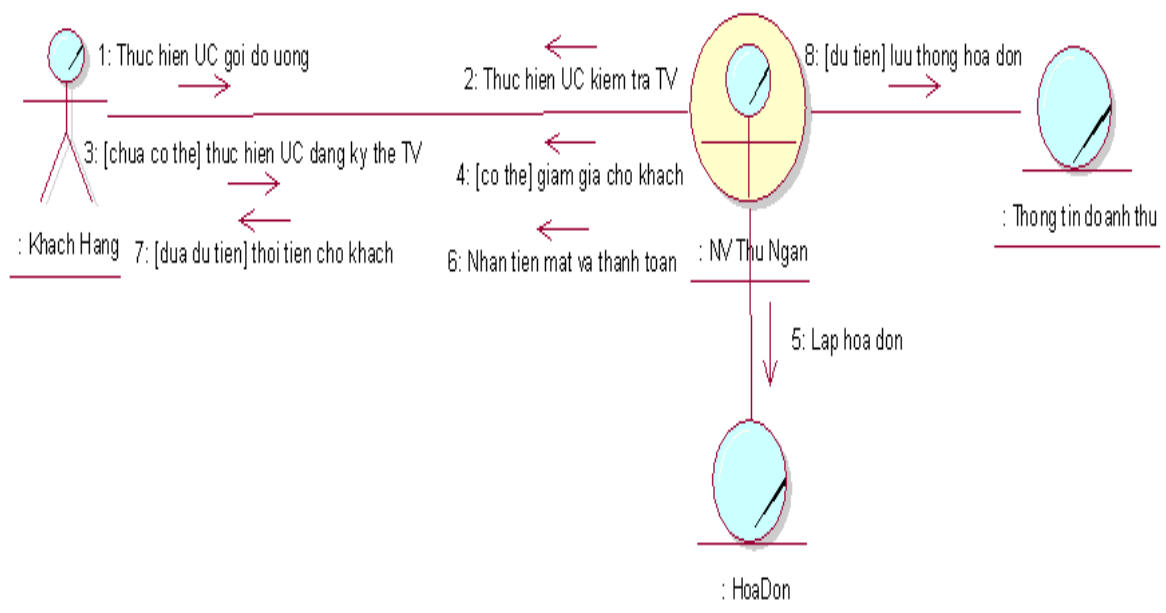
1: Thuc hien UC goi do uong

2: Thuc hien UC kiem tra TV

8: [du tien] luu thong hoa don

3: [chua co the] thuc hien UC dang ky the TV

4: [co the] giam gia cho khach

: Thong tin doanh thu

: Khach Hang

7: [dua du tien] thoi tien cho khach

6: Nhan tien mat va thanh toan

: NV Thu Ngan

5: Lap hoa don

: HoaDon